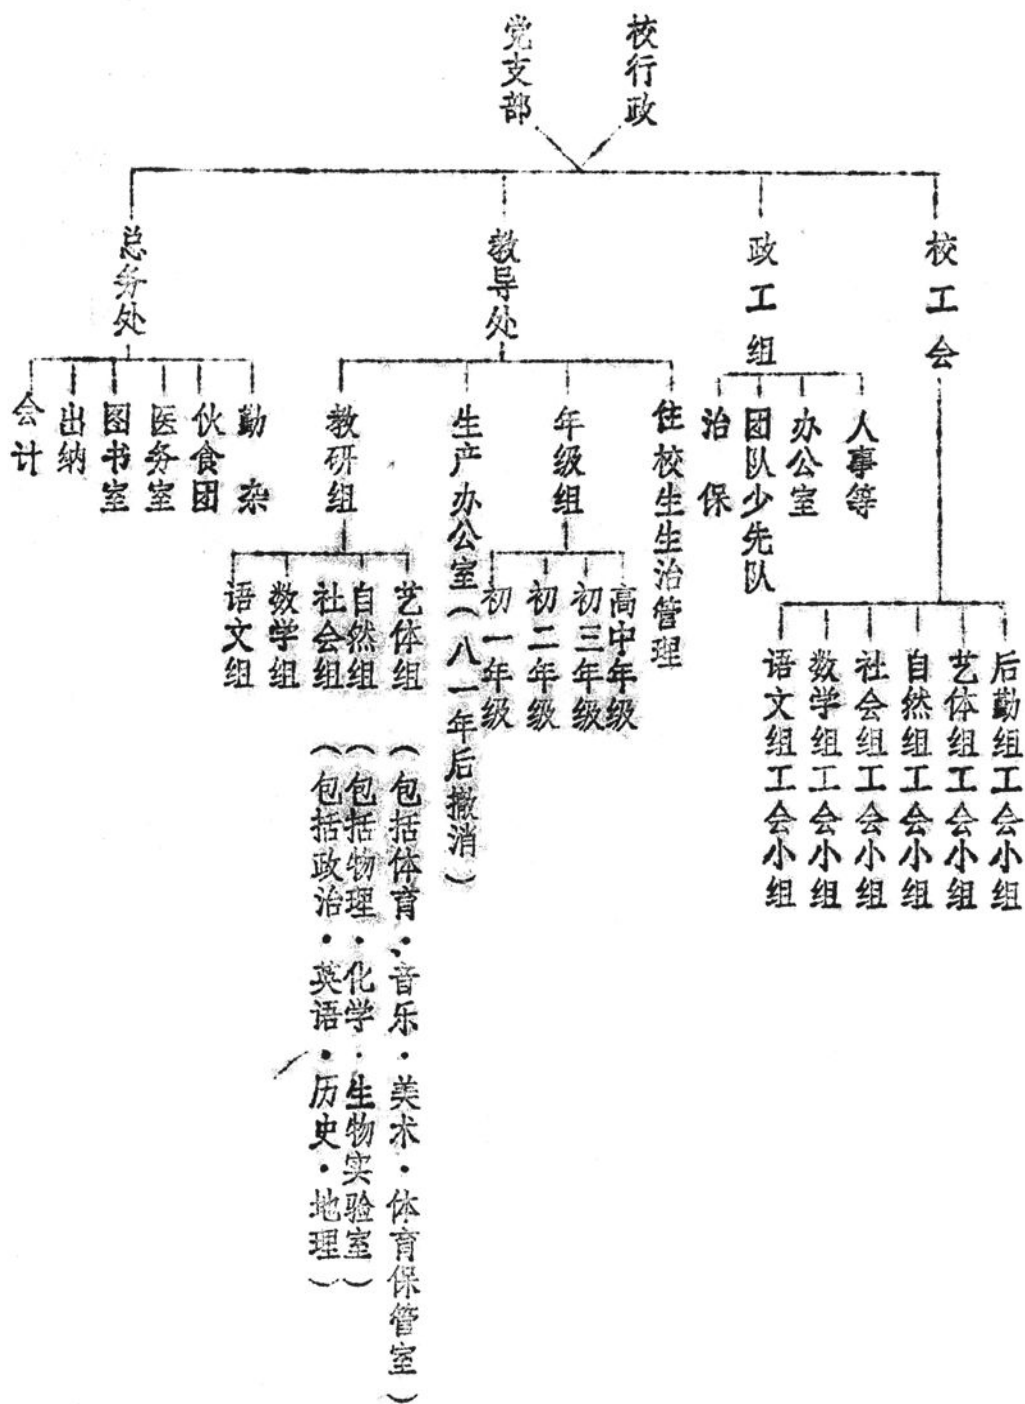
党支部
校行政

总务处
会计
出纳
图书室
医务室
伙食团
勤杂

教导处
教研组
语文组
数学组
社会组（包括政治·英语·历史·地理）
自然组（包括物理·化学·生物实验室）
艺体组（包括体育·音乐·美术·体育保管室）
生产办公室（八一年后撤消）
年级组
初一年级
初二年级
初三年级
高中年级
住校生生活管理

政工组
治保
团队少先队
办公室
人事等

校工会
语文组工会小组
数学组工会小组
社会组工会小组
自然组工会小组
艺体组工会小组
后勤组工会小组